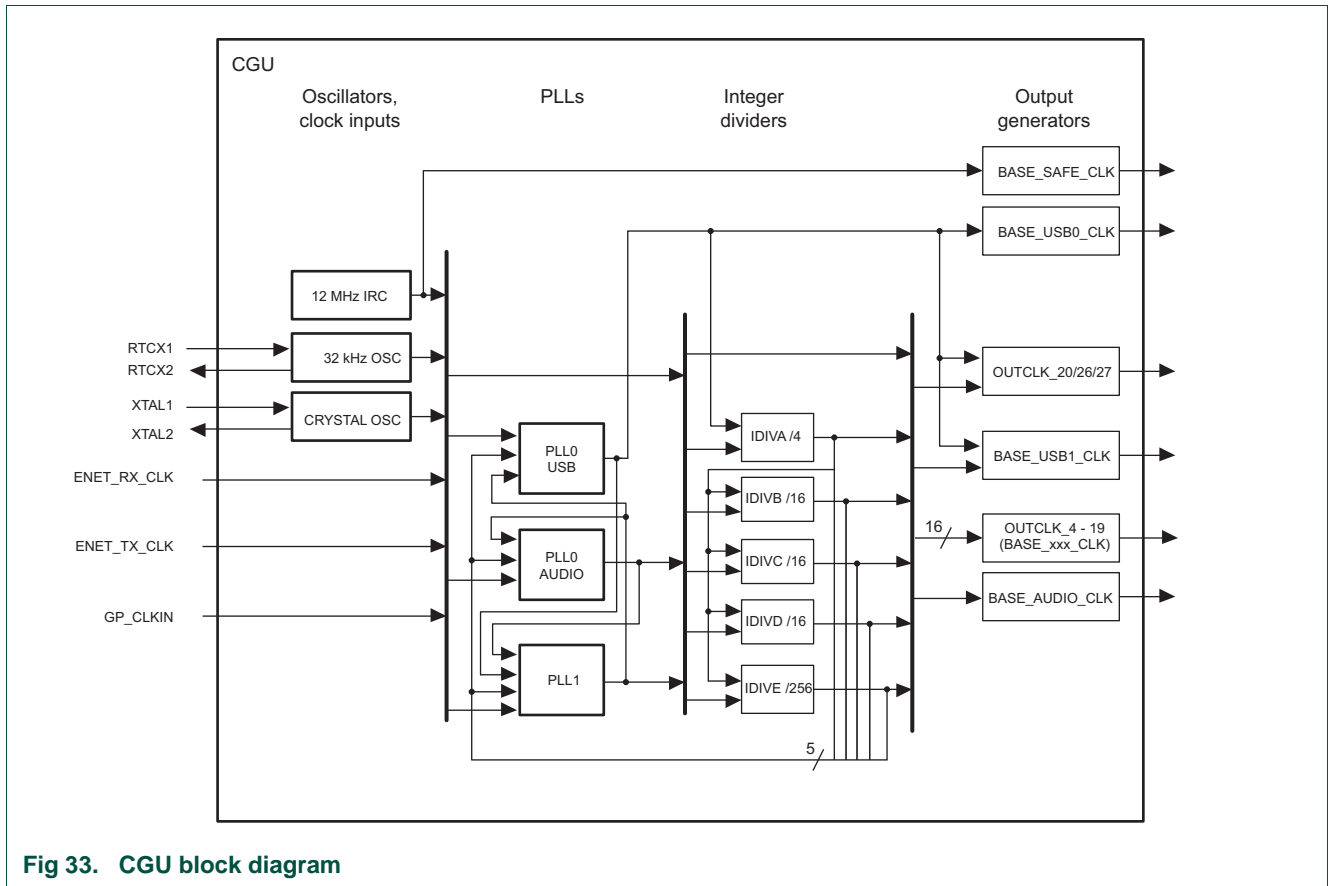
CGU

Oscillators, clock inputs

PLLs

Integer dividers

Output generators

BASE_SAFE_CLK

BASE_USB0_CLK

12 MHz IRC

RTCX1

RTCX2

32 kHz OSC

XTAL1

XTAL2

CRYSTAL OSC

OUTCLK_20/26/27

IDIVA /4

PLL0 USB

BASE_USB1_CLK

ENET_RX_CLK

IDIVB /16

16

OUTCLK_4 - 19 (BASE_xxx_CLK)

ENET_TX_CLK

PLL0 AUDIO

IDIVC /16

BASE_AUDIO_CLK

GP_CLKIN

IDIVD /16

PLL1

IDIVE /256

5

Fig 33. CGU block diagram